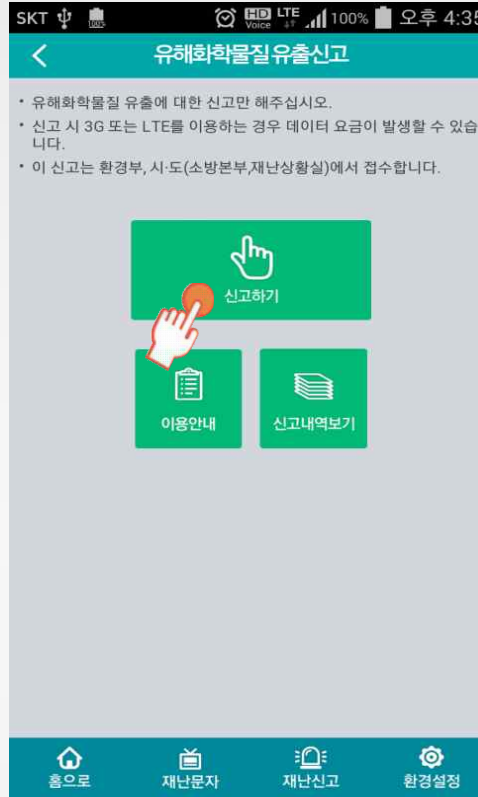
SKT 100% 오후 4:35
HD Voice LTE

유해화학물질 유출신고

• 유해화학물질 유출에 대한 신고만 해주십시오.
• 신고 시 3G 또는 LTE를 이용하는 경우 데이터 요금이 발생할 수 있습니다.
• 이 신고는 환경부, 시·도(소방본부,재난상황실)에서 접수합니다.

신고하기

이용안내

신고내역보기

홈으로
재난문자
재난신고
환경설정